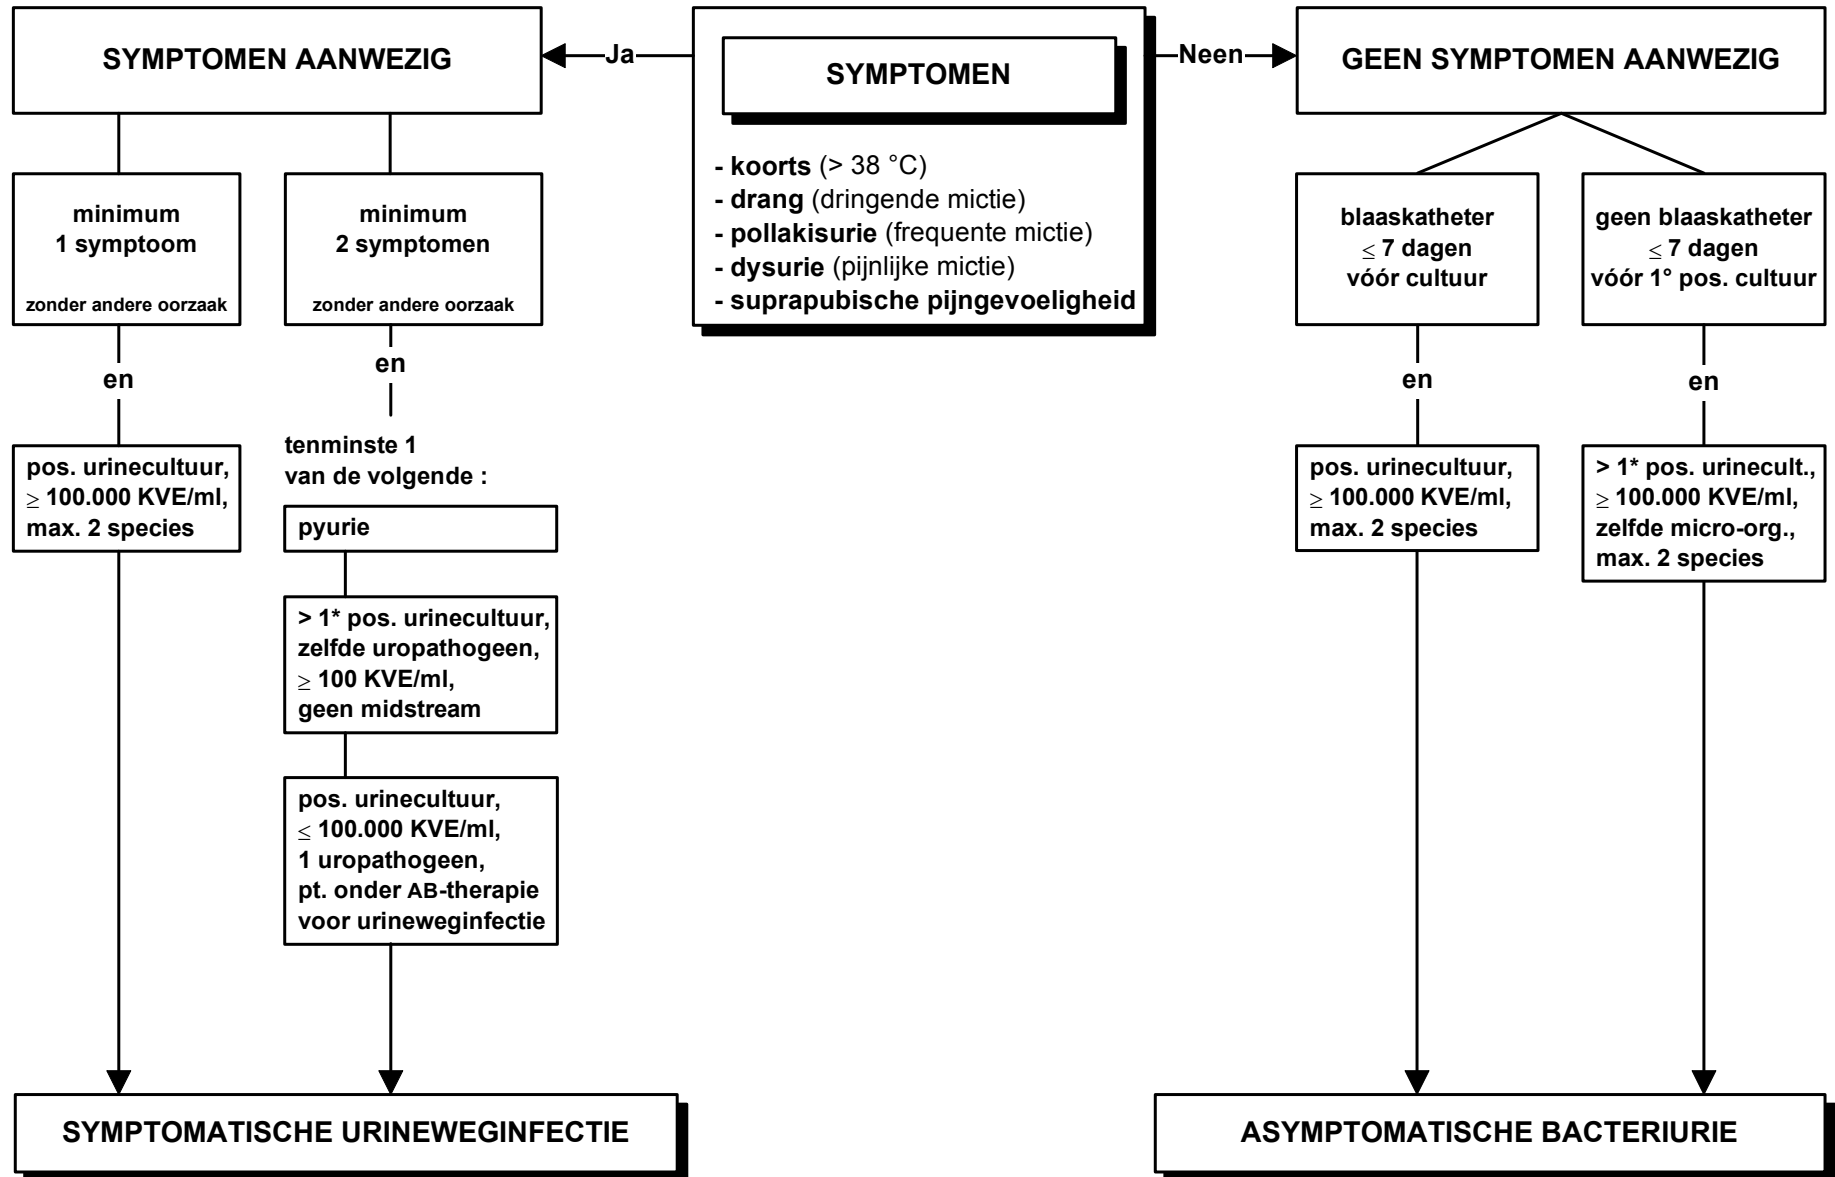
SYMPTOMEN

- koorts (> 38 °C)
- drang (dringende mictie)
- pollakisurie (frequente mictie)
- dysurie (pijnlijke mictie)
- suprapubische pijngevoeligheid

Ja

SYMPTOMEN AANWEZIG

minimum 1 symptoom

zonder andere oorzaak

en

pos. urinecultuur, $\geq$ 100.000 KVE/ml, max. 2 species

minimum 2 symptomen

zonder andere oorzaak

en

tenminste 1 van de volgende :

pyurie

> 1* pos. urinecultuur, zelfde uropathogeen, $\geq$ 100 KVE/ml, geen midstream

pos. urinecultuur, $\leq$ 100.000 KVE/ml, 1 uropathogeen, pt. onder AB-therapie voor urineweginfectie

SYMPTOMATISCHE URINEWEGINFECTIE

Neen

GEEN SYMPTOMEN AANWEZIG

blaaskatheter $\leq$ 7 dagen vóór cultuur

en

pos. urinecultuur, $\geq$ 100.000 KVE/ml, max. 2 species

geen blaaskatheter $\leq$ 7 dagen vóór 1° pos. cultuur

en

> 1* pos. urinecult., $\geq$ 100.000 KVE/ml, zelfde micro-org., max. 2 species

ASYMPTOMATISCHE BACTERIURIE